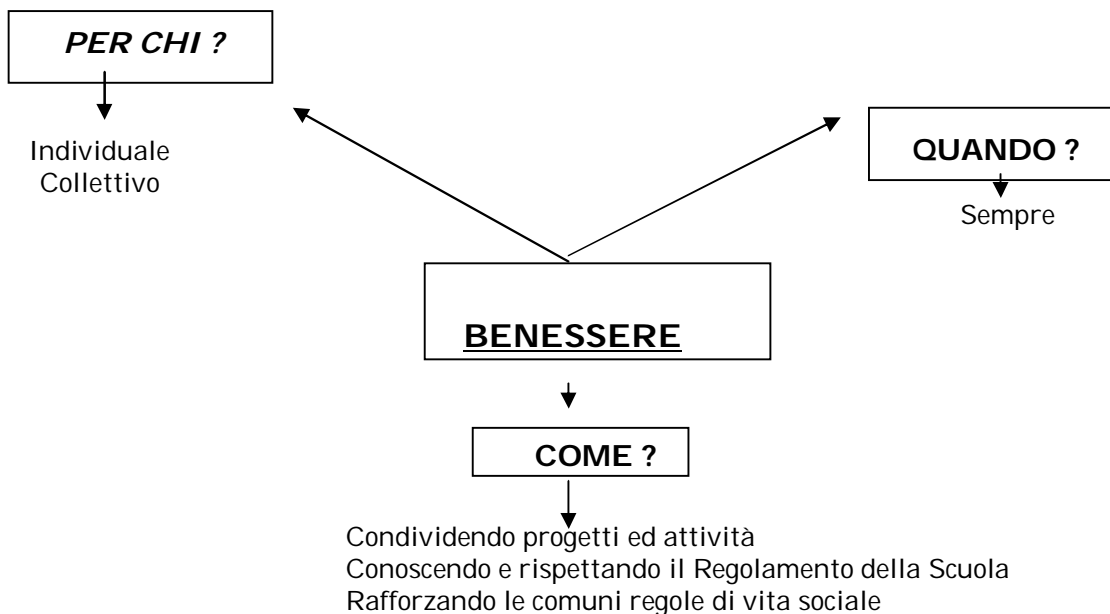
PER CHI ?

Individuale
Collettivo

QUANDO ?

Sempre

BENESSERE

COME ?

Condividendo progetti ed attività
Conoscendo e rispettando il Regolamento della Scuola
Rafforzando le comuni regole di vita sociale